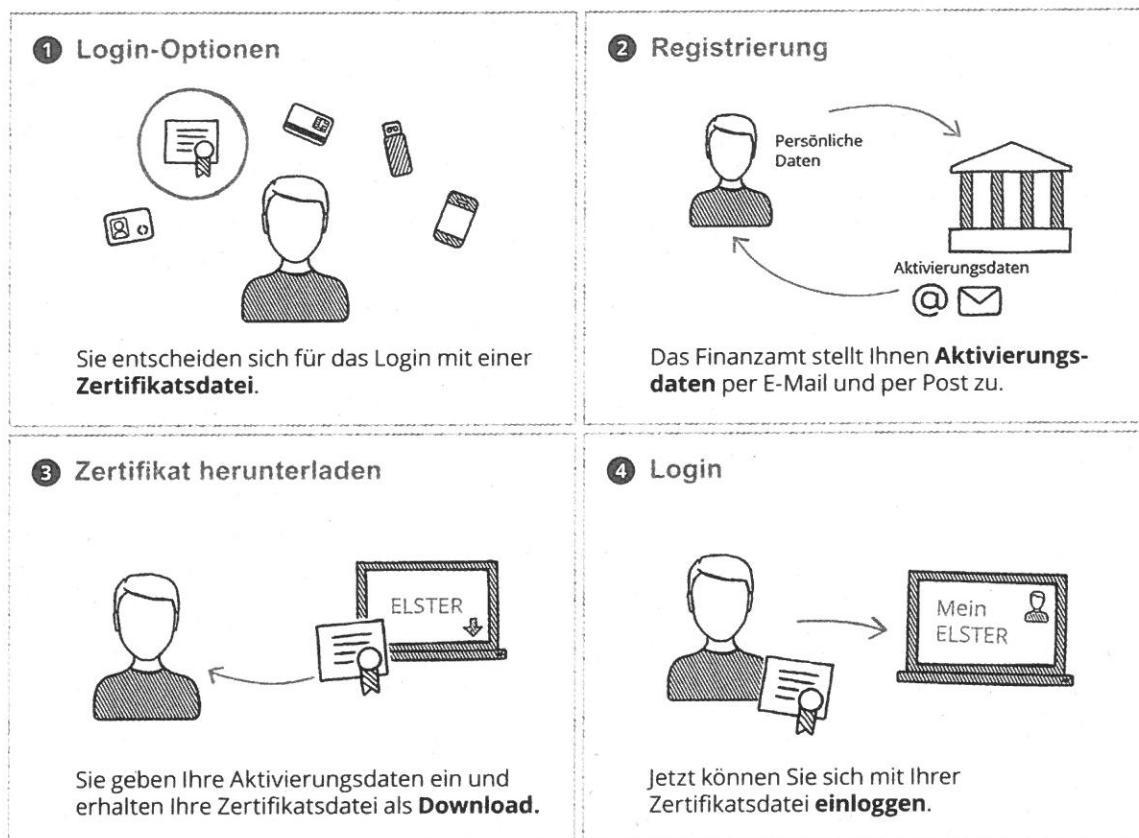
1 Login-Optionen

Sie entscheiden sich für das Login mit einer **Zertifikatsdatei**.

2 Registrierung

Persönliche Daten

Aktivierungsdaten

@

Das Finanzamt stellt Ihnen **Aktivierungsdaten** per E-Mail und per Post zu.

3 Zertifikat herunterladen

ELSTER

Sie geben Ihre Aktivierungsdaten ein und erhalten Ihre Zertifikatsdatei als **Download.**

4 Login

Mein ELSTER

Jetzt können Sie sich mit Ihrer Zertifikatsdatei **einloggen**.